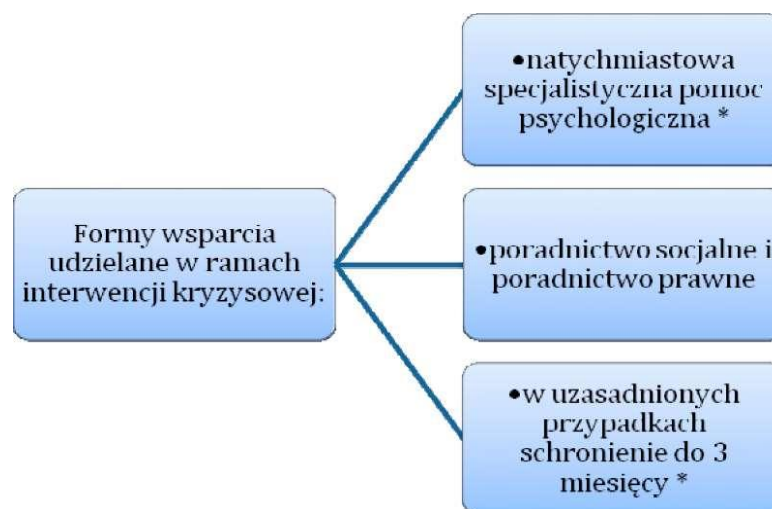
Formy wsparcia udzielane w ramach interwencji kryzysowej:

•natychmiastowa specjalistyczna pomoc psychologiczna *

•poradnictwo socjalne i poradnictwo prawne

•w uzasadnionych przypadkach schronienie do 3 miesięcy *